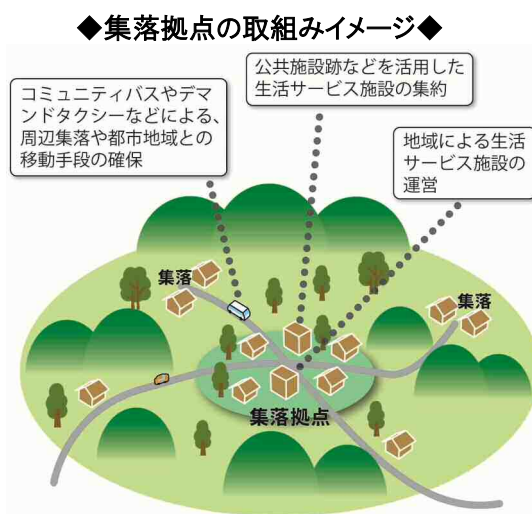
◆集落拠点の取組みイメージ◆

コミュニティバスやデマンドタクシーなどによる、周辺集落や都市地域との移動手段の確保

公共施設跡などを活用した生活サービス施設の集約

地域による生活サービス施設の運営

集落

集落

集落拠点